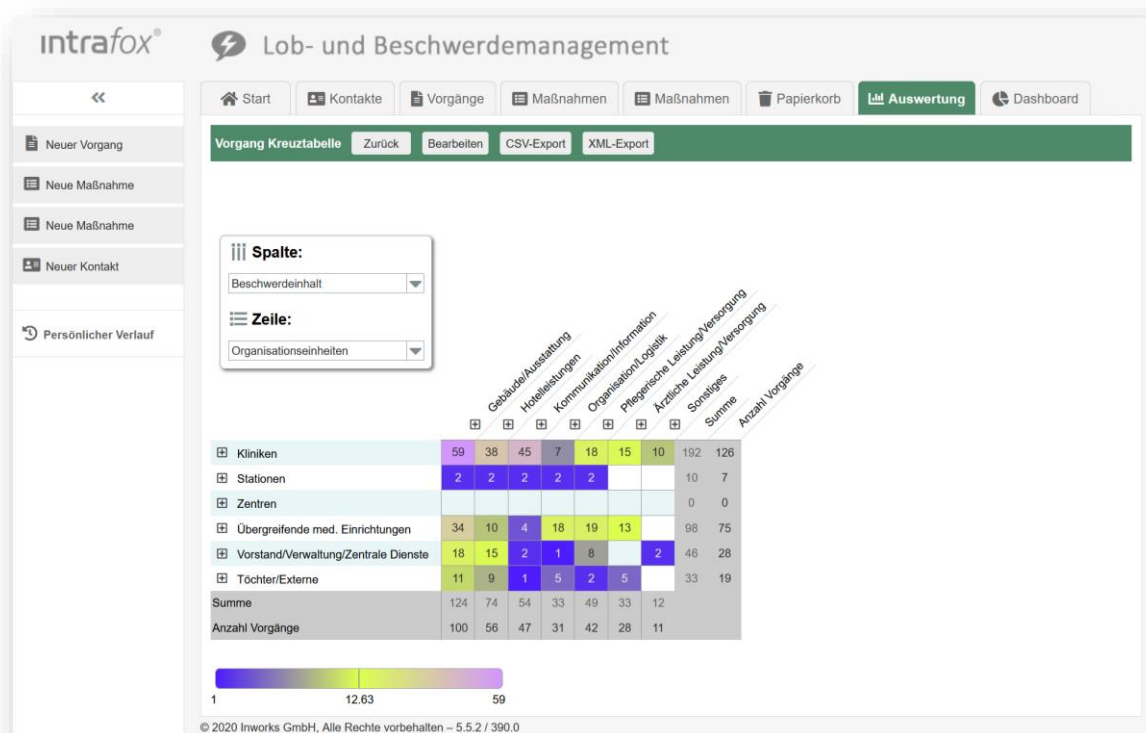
intrafox®

Lob- und Beschwerdemanagement

«

Start | Kontakte | Vorgänge | Maßnahmen | Maßnahmen | Papierkorb | Auswertung | Dashboard

Neuer Vorgang

Neue Maßnahme

Neue Maßnahme

Neuer Kontakt

Persönlicher Verlauf

Vorgang Kreuztabelle | Zurück | Bearbeiten | CSV-Export | XML-Export

Spalte:

Beschwerdeinhalt

Zeile:

Organisationseinheiten

| | Gebäude/Ausstattung | Hotelleistungen | Kommunikation/Information | Organisation/Logistik | Pflegerische Leistung/Versorgung | Ärztliche Leistung/Versorgung | Sonstiges | Summe | Anzahl Vorgänge |
|---|---|---|---|---|---|---|---|---|---|
| Kliniken | 59 | 38 | 45 | 7 | 18 | 15 | 10 | 192 | 126 |
| Stationen | 2 | 2 | 2 | 2 | 2 | | | 10 | 7 |
| Zentren | | | | | | | | 0 | 0 |
| Übergreifende med. Einrichtungen | 34 | 10 | 4 | 18 | 19 | 13 | | 98 | 75 |
| Vorstand/Verwaltung/Zentrale Dienste | 18 | 15 | 2 | 1 | 8 | | 2 | 46 | 28 |
| Töchter/Externe | 11 | 9 | 1 | 5 | 2 | 5 | | 33 | 19 |
| Summe | 124 | 74 | 54 | 33 | 49 | 33 | 12 | | |
| Anzahl Vorgänge | 100 | 56 | 47 | 31 | 42 | 28 | 11 | | |

1 12.63 59

© 2020 Inworks GmbH, Alle Rechte vorbehalten – 5.5.2 / 390.0